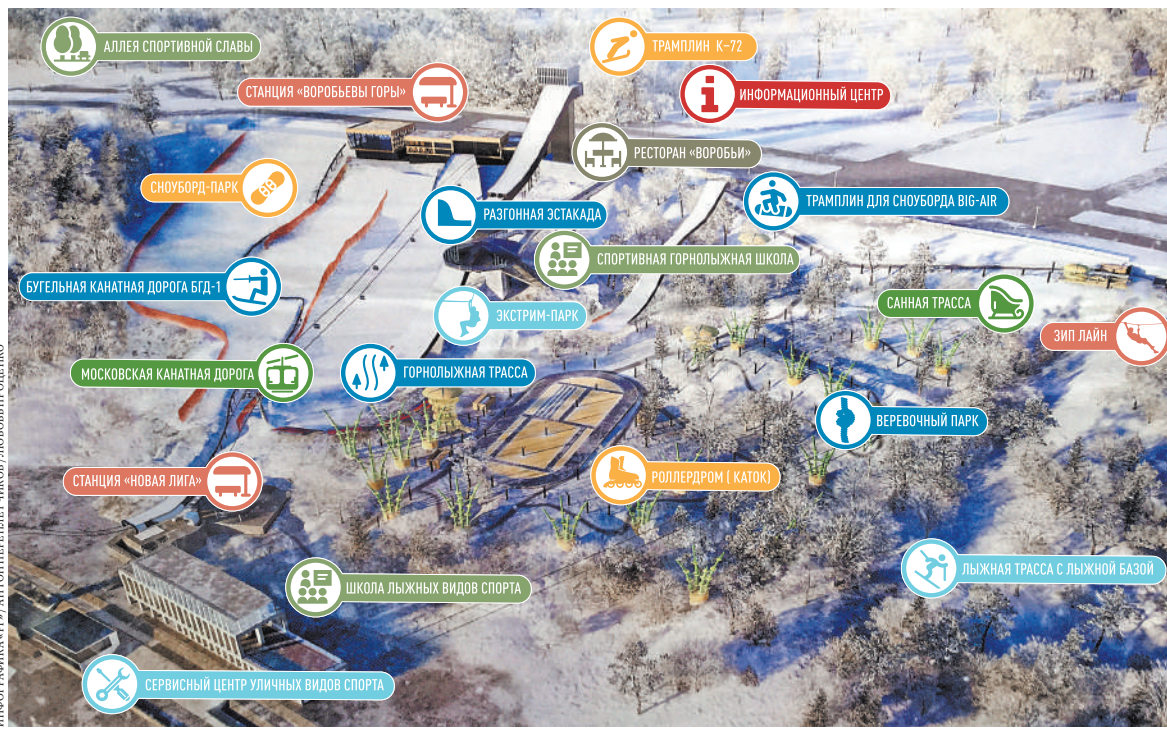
АЛЛЕЯ СПОРТИВНОЙ СЛАВЫ

СТАНЦИЯ «ВОРОБЬЕВЫ ГОРЫ»

ТРАМПЛИН К-72

ИНФОРМАЦИОННЫЙ ЦЕНТР

РЕСТОРАН «ВОРОБЬИ»

СНОУБОРД-ПАРК

ТРАМПЛИН ДЛЯ СНОУБОРДА BIG-AIR

РАЗГОННАЯ ЭСТАКАДА

СПОРТИВНАЯ ГОРНОЛЫЖНАЯ ШКОЛА

БУГЕЛЬНАЯ КАНАТНАЯ ДОРОГА БГД-1

ЭКСТРИМ-ПАРК

САННАЯ ТРАССА

ЗИП ЛАЙН

МОСКОВСКАЯ КАНАТНАЯ ДОРОГА

ГОРНОЛЫЖНАЯ ТРАССА

ВЕРЕВОЧНЫЙ ПАРК

СТАНЦИЯ «НОВАЯ ЛИГА»

РОЛЛЕРДРОМ ( КАТОК)

ЛЫЖНАЯ ТРАССА С ЛЫЖНОЙ БАЗОЙ

ШКОЛА ЛЫЖНЫХ ВИДОВ СПОРТА

СЕРВИСНЫЙ ЦЕНТР УЛИЧНЫХ ВИДОВ СПОРТА

ИНФОГРАФИКА: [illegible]